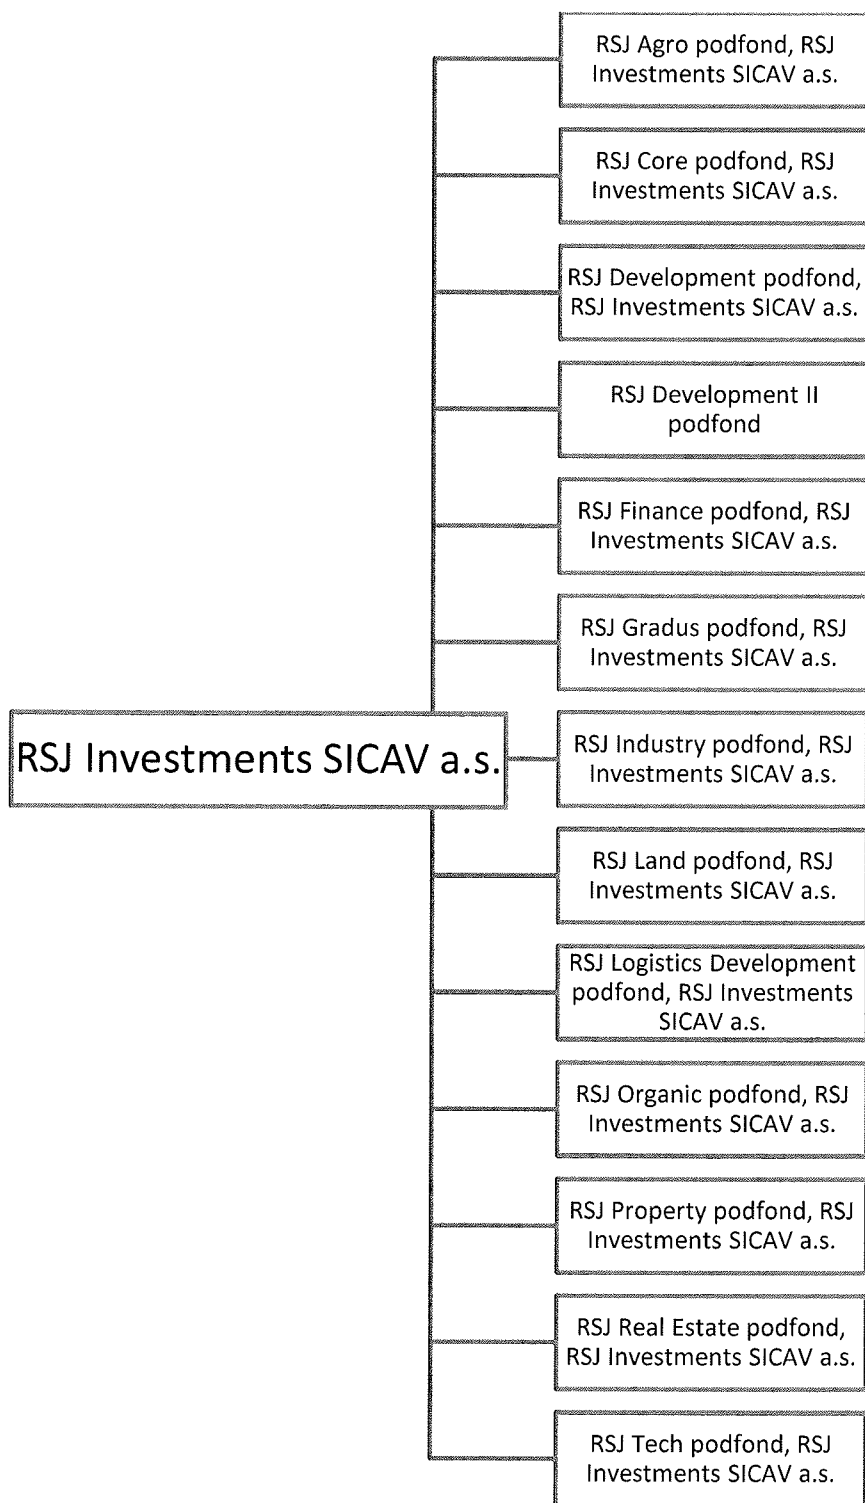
RSJ Investments SICAV a.s.

RSJ Agro podfond, RSJ Investments SICAV a.s.

RSJ Core podfond, RSJ Investments SICAV a.s.

RSJ Development podfond, RSJ Investments SICAV a.s.

RSJ Development II podfond

RSJ Finance podfond, RSJ Investments SICAV a.s.

RSJ Gradus podfond, RSJ Investments SICAV a.s.

RSJ Industry podfond, RSJ Investments SICAV a.s.

RSJ Land podfond, RSJ Investments SICAV a.s.

RSJ Logistics Development podfond, RSJ Investments SICAV a.s.

RSJ Organic podfond, RSJ Investments SICAV a.s.

RSJ Property podfond, RSJ Investments SICAV a.s.

RSJ Real Estate podfond, RSJ Investments SICAV a.s.

RSJ Tech podfond, RSJ Investments SICAV a.s.